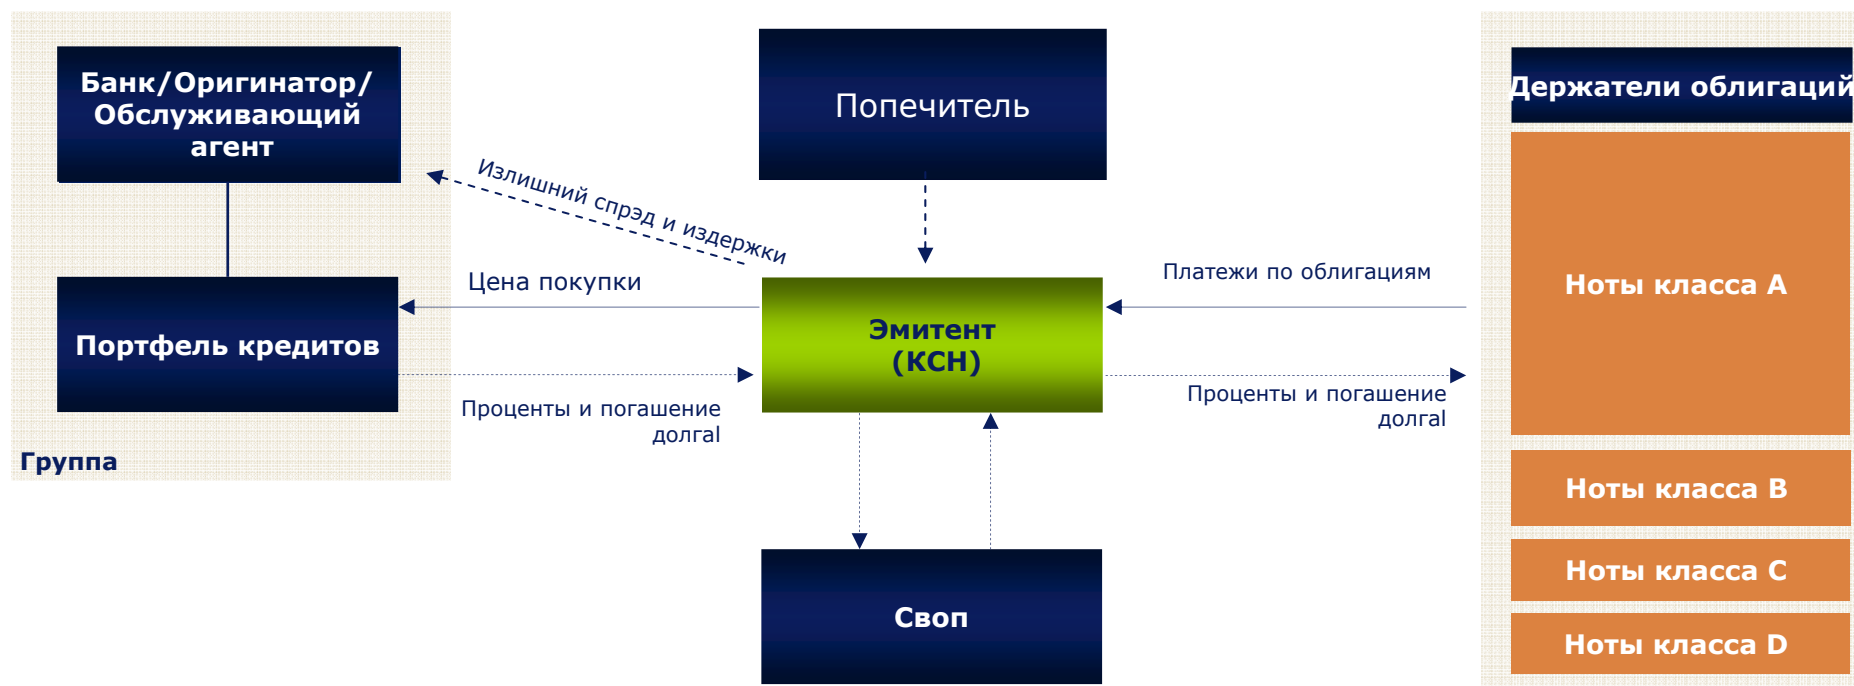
Банк/Оригинатор/ Обслуживающий агент

Попечитель

Держатели облигаций

Излишний спрэд и издержки

Цена покупки

Платежи по облигациям

Ноты класса A

Портфель кредитов

Эмитент (КСН)

Проценты и погашение долгаl

Проценты и погашение долгаl

Группа

Ноты класса B

Ноты класса C

Своп

Ноты класса D